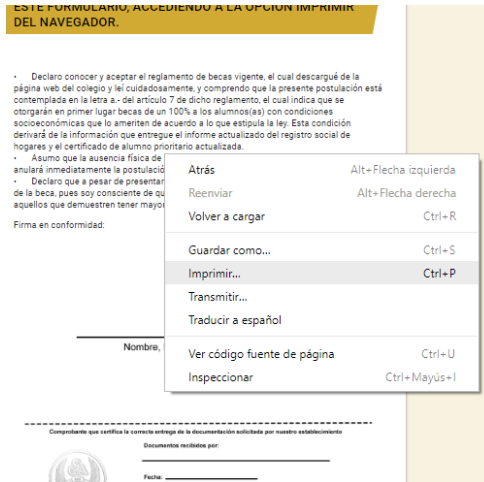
ESTE FORMULARIO, ACCEDIENDO A LA OPCIÓN IMPRIMIR DEL NAVEGADOR.

• Declaro conocer y aceptar el reglamento de becas vigente, el cual descargué de la página web del colegio y leí cuidadosamente, y comprendo que la presente postulación está contemplada en la letra a.- del artículo 7 de dicho reglamento, el cual indica que se otorgarán en primer lugar becas de un 100% a los alumnos(as) con condiciones socioeconómicas que lo ameriten de acuerdo a lo que estipula la ley. Esta condición derivará de la información que entregue el informe actualizado del registro social de hogares y el certificado de alumno prioritario actualizada.
• Asumo que la ausencia física de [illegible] anulará inmediatamente la postulació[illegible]
• Declaro que a pesar de presentar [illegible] de la beca, pues soy consciente de qu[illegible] aquellos que demuestren tener mayo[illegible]

Firma en conformidad:

Nombre, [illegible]

Comprobante que certifica la correcta entrega de la documentación solicitada por nuestro establecimiento

Documentos recibidos por:

Fecha:

Atrás Alt+Flecha izquierda
Reenviar Alt+Flecha derecha
Volver a cargar Ctrl+R
Guardar como... Ctrl+S
Imprimir... Ctrl+P
Transmitir...
Traducir a español
Ver código fuente de página Ctrl+U
Inspeccionar Ctrl+Mayús+I